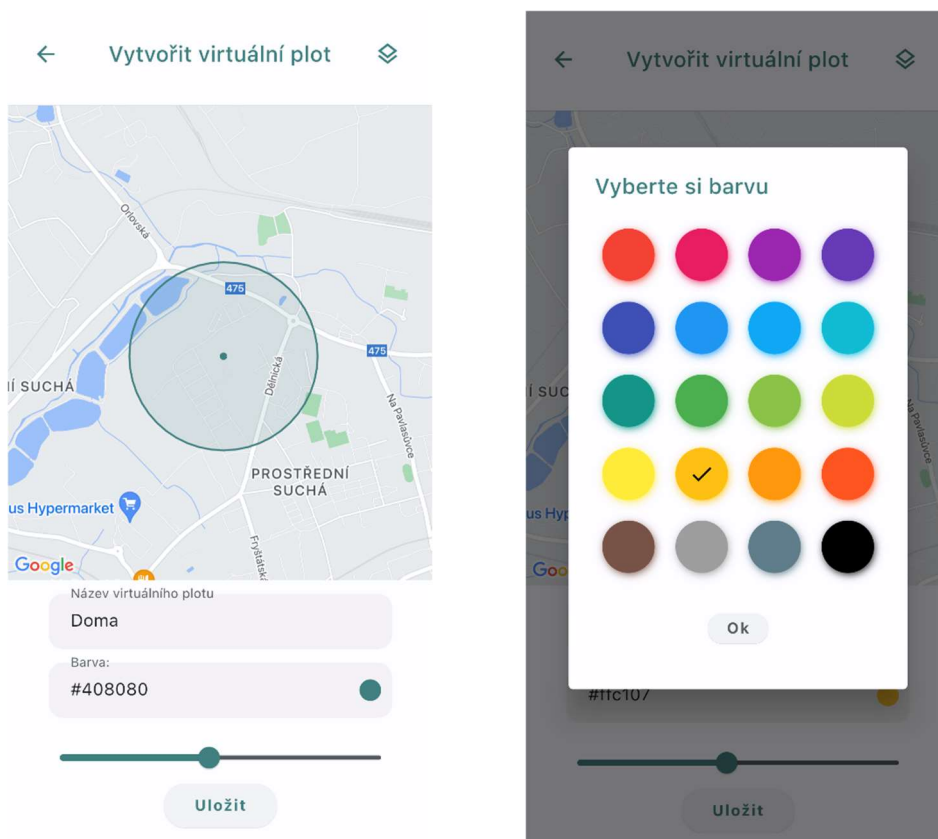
Vytvořit virtuální plot

Orlovská
475
475
Í SUCHÁ
Dělnická
Na Pavlasůvce
PROSTŘEDNÍ SUCHÁ
us Hypermarket
Fryštátská
Google

Název virtuálního plotu
Doma

Barva:
#408080

Uložit

Vytvořit virtuální plot

Vyberte si barvu

Ok

#ffc107

Uložit